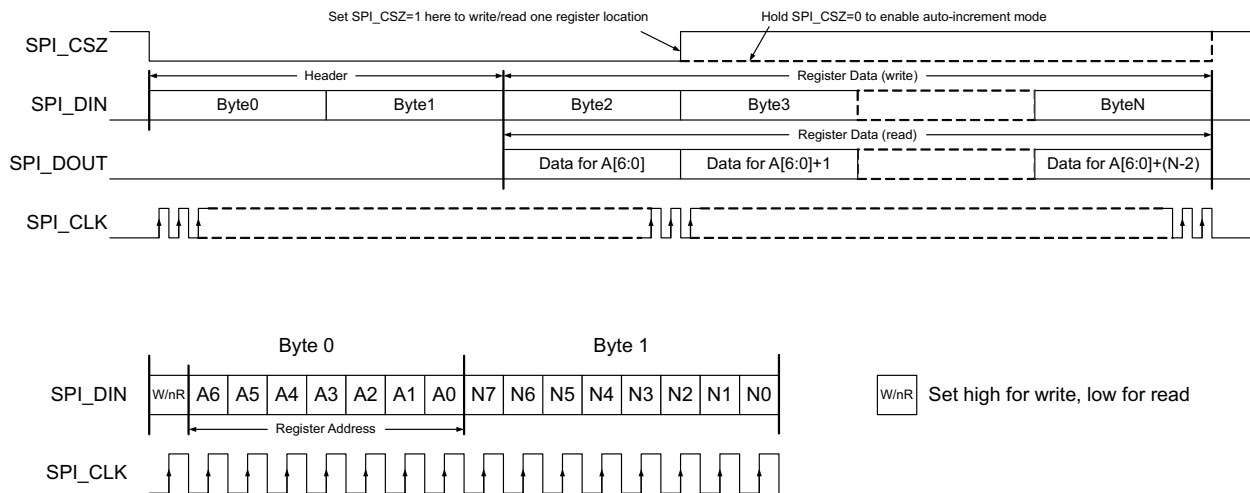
Set SPI_CSZ=1 here to write/read one register location

Hold SPI_CSZ=0 to enable auto-increment mode

SPI_CSZ

Header

Register Data (write)

SPI_DIN

Byte0

Byte1

Byte2

Byte3

ByteN

Register Data (read)

SPI_DOUT

Data for A[6:0]

Data for A[6:0]+1

Data for A[6:0]+(N-2)

SPI_CLK

Byte 0

Byte 1

SPI_DIN

| W/nR | A6 | A5 | A4 | A3 | A2 | A1 | A0 | N7 | N6 | N5 | N4 | N3 | N2 | N1 | N0 |
|---|---|---|---|---|---|---|---|---|---|---|---|---|---|---|---|

Register Address

W/nR Set high for write, low for read

SPI_CLK